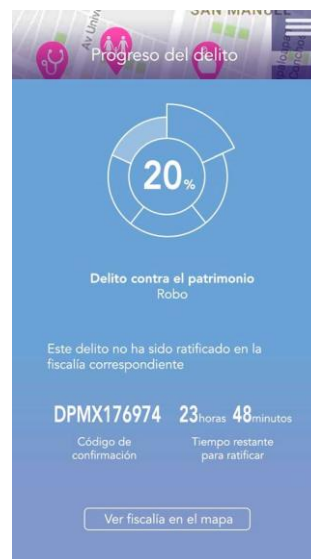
SAN MANUEL
Av Univ
Progreso del delito

20%

Delito contra el patrimonio
Robo

Este delito no ha sido ratificado en la fiscalía correspondiente

DPMX176974
Código de confirmación

23horas 48minutos
Tiempo restante para ratificar

Ver fiscalía en el mapa